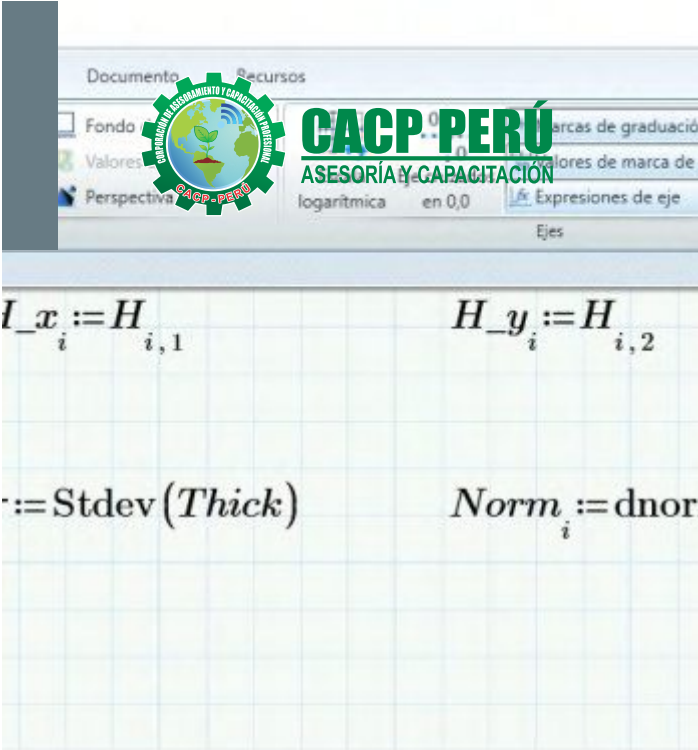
Documento Recursos

Fondo

Valores

Perspectiva

logarítmica en 0,0

arcas de graduació

Valores de marca de

Expresiones de eje

Ejes

CORPORACIÓN DE ASESORAMIENTO Y CAPACITACIÓN PROFESIONAL

CACP-PERÚ

CACP PERÚ

ASESORÍA Y CAPACITACIÓN

$H\_x_i := H_{i,1}$ $H\_y_i := H_{i,2}$

$:= \mathrm{Stdev}(Thick)$ $Norm_i := \mathrm{dnor}$